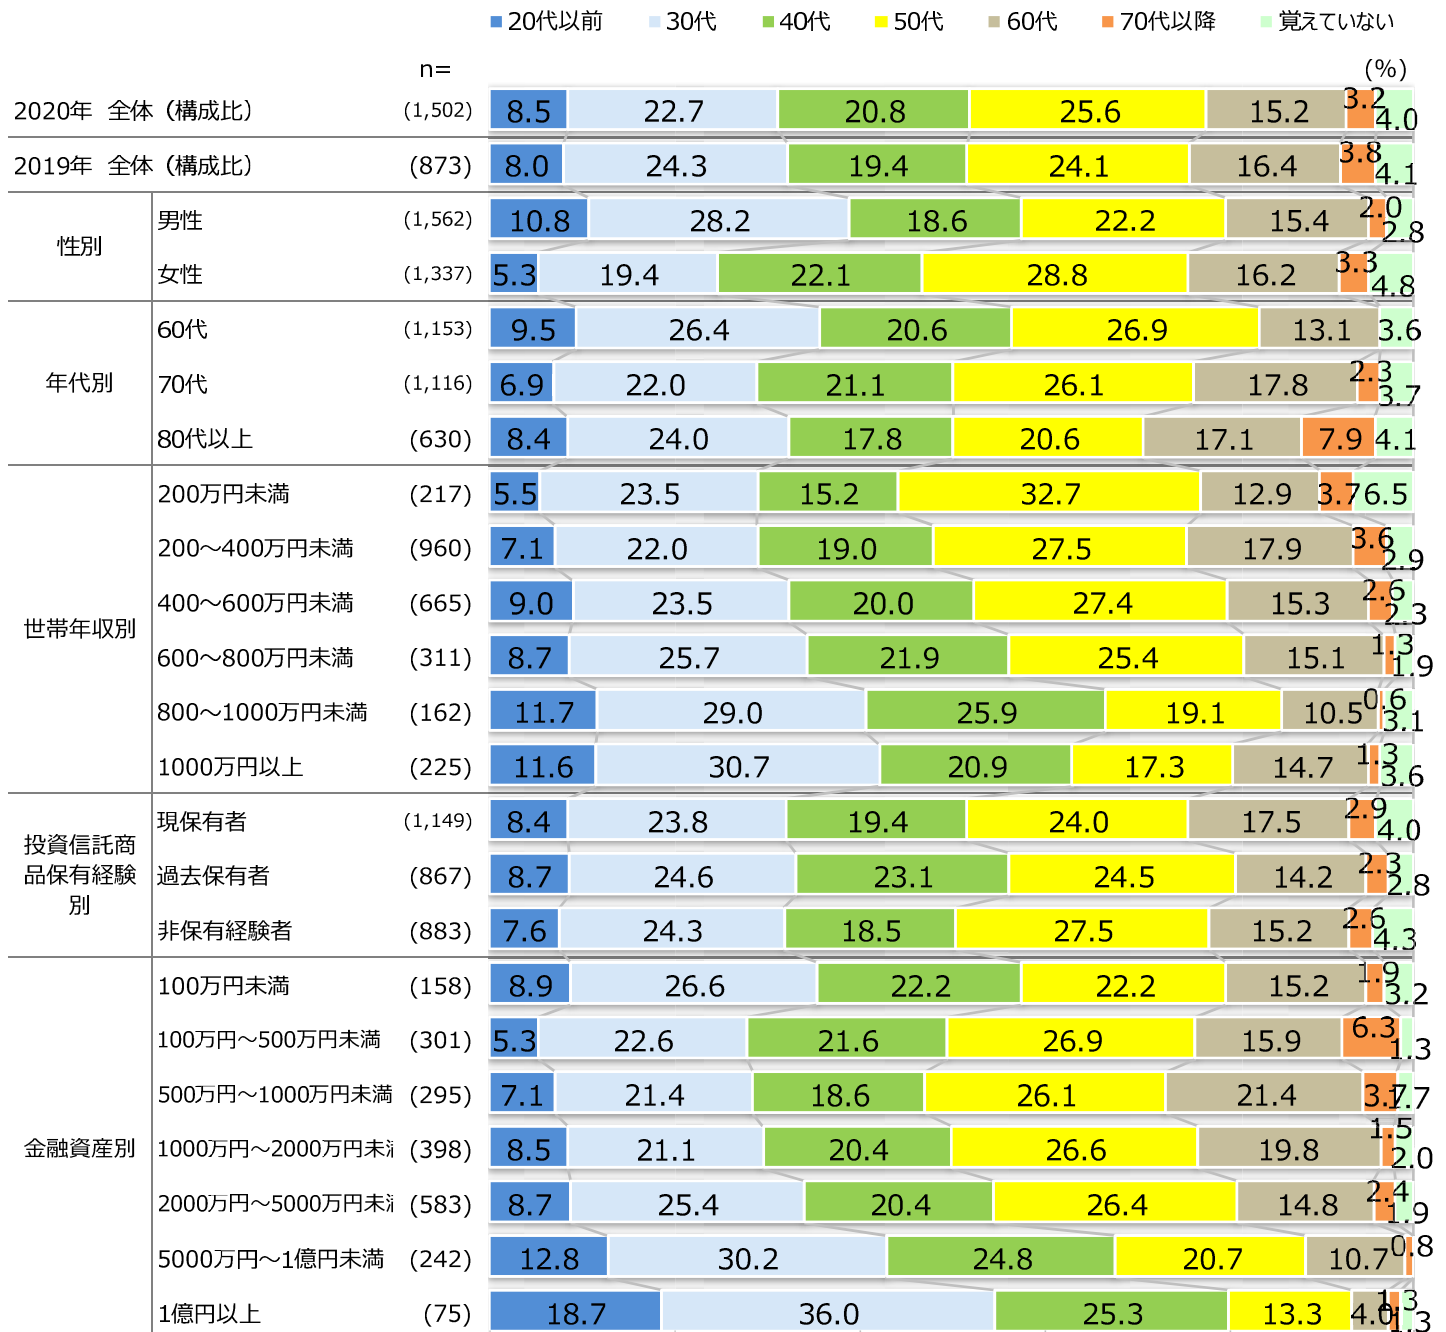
20代以前　30代　40代　50代　60代　70代以降　覚えていない

n=　(%)

| | | n= | 20代以前 | 30代 | 40代 | 50代 | 60代 | 70代以降 | 覚えていない |
|---|---|---|---|---|---|---|---|---|---|
| 2020年 全体（構成比） | | (1,502) | 8.5 | 22.7 | 20.8 | 25.6 | 15.2 | 3.2 | 4.0 |
| 2019年 全体（構成比） | | (873) | 8.0 | 24.3 | 19.4 | 24.1 | 16.4 | 3.8 | 4.1 |
| 性別 | 男性 | (1,562) | 10.8 | 28.2 | 18.6 | 22.2 | 15.4 | 2.0 | 2.8 |
| | 女性 | (1,337) | 5.3 | 19.4 | 22.1 | 28.8 | 16.2 | 3.3 | 4.8 |
| 年代別 | 60代 | (1,153) | 9.5 | 26.4 | 20.6 | 26.9 | 13.1 | | 3.6 |
| | 70代 | (1,116) | 6.9 | 22.0 | 21.1 | 26.1 | 17.8 | 2.3 | 3.7 |
| | 80代以上 | (630) | 8.4 | 24.0 | 17.8 | 20.6 | 17.1 | 7.9 | 4.1 |
| 世帯年収別 | 200万円未満 | (217) | 5.5 | 23.5 | 15.2 | 32.7 | 12.9 | 3.7 | 6.5 |
| | 200～400万円未満 | (960) | 7.1 | 22.0 | 19.0 | 27.5 | 17.9 | 3.6 | 2.9 |
| | 400～600万円未満 | (665) | 9.0 | 23.5 | 20.0 | 27.4 | 15.3 | 2.6 | 2.3 |
| | 600～800万円未満 | (311) | 8.7 | 25.7 | 21.9 | 25.4 | 15.1 | 1.3 | 1.9 |
| | 800～1000万円未満 | (162) | 11.7 | 29.0 | 25.9 | 19.1 | 10.5 | 0.6 | 3.1 |
| | 1000万円以上 | (225) | 11.6 | 30.7 | 20.9 | 17.3 | 14.7 | 1.3 | 3.6 |
| 投資信託商品保有経験別 | 現保有者 | (1,149) | 8.4 | 23.8 | 19.4 | 24.0 | 17.5 | 2.9 | 4.0 |
| | 過去保有者 | (867) | 8.7 | 24.6 | 23.1 | 24.5 | 14.2 | 2.3 | 2.8 |
| | 非保有経験者 | (883) | 7.6 | 24.3 | 18.5 | 27.5 | 15.2 | 2.6 | 4.3 |
| 金融資産別 | 100万円未満 | (158) | 8.9 | 26.6 | 22.2 | 22.2 | 15.2 | 1.9 | 3.2 |
| | 100万円～500万円未満 | (301) | 5.3 | 22.6 | 21.6 | 26.9 | 15.9 | 6.3 | 1.3 |
| | 500万円～1000万円未満 | (295) | 7.1 | 21.4 | 18.6 | 26.1 | 21.4 | 3.1 | 1.7 |
| | 1000万円～2000万円未満 | (398) | 8.5 | 21.1 | 20.4 | 26.6 | 19.8 | 1.5 | 2.0 |
| | 2000万円～5000万円未満 | (583) | 8.7 | 25.4 | 20.4 | 26.4 | 14.8 | 2.4 | 1.9 |
| | 5000万円～1億円未満 | (242) | 12.8 | 30.2 | 24.8 | 20.7 | 10.7 | 0.8 | |
| | 1億円以上 | (75) | 18.7 | 36.0 | 25.3 | 13.3 | 4.0 | 1.3 | 1.3 |